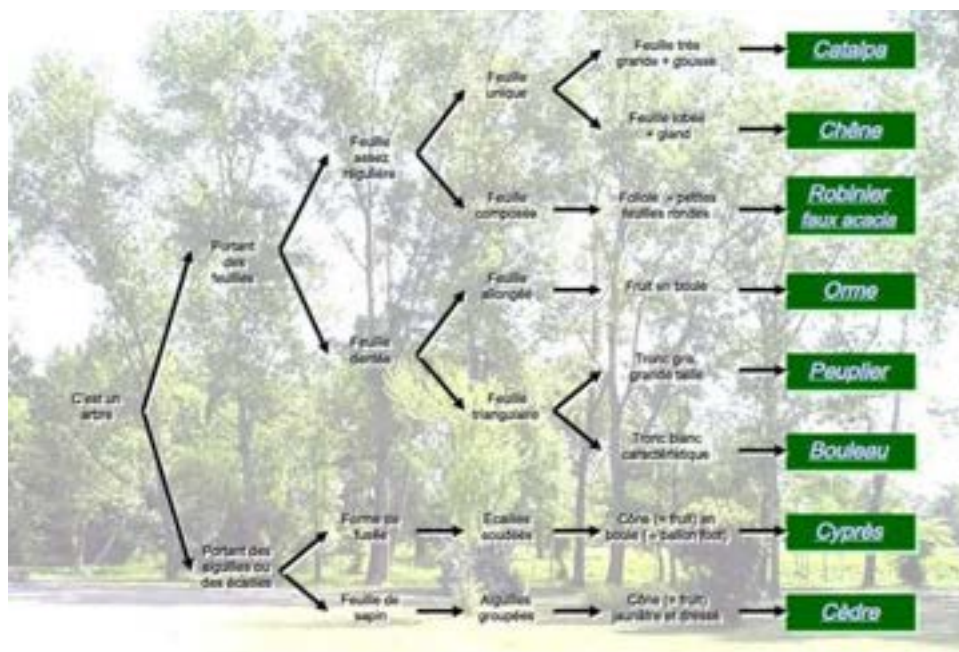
C'est un arbre

Portant des feuilles

Feuille assez régulière

Feuille unique

Feuille très grande + gousse

Catalpa

Feuille lobée + gland

Chêne

Feuille composée

Foliole = petites feuilles rondes

Robinier faux acacia

Feuille dentée

Feuille allongée

Fruit en boule

Orme

Feuille triangulaire

Tronc gris, grande taille

Peuplier

Tronc blanc caractéristique

Bouleau

Portant des aiguilles ou des écailles

Forme de fusée

Ecailles soudées

Cône (= fruit) en boule ( + ballon foot)

Cyprès

Feuille de sapin

Aiguilles groupées

Cône (= fruit) jaunâtre et dressé

Cèdre